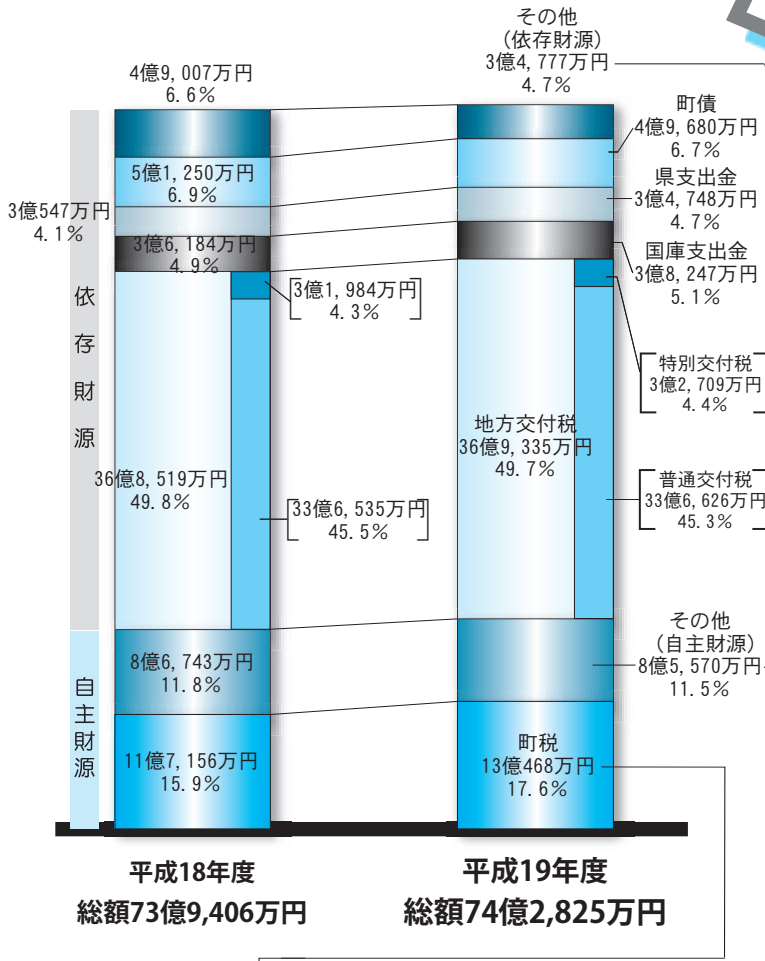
その他
（依存財源）
3億4,777万円
4.7％

4億9,007万円
6.6％

町債
4億9,680万円
6.7％

5億1,250万円
6.9％

県支出金
3億4,748万円
4.7％

3億547万円
4.1％

3億6,184万円
4.9％

国庫支出金
3億8,247万円
5.1％

3億1,984万円
4.3％

特別交付税
3億2,709万円
4.4％

依存財源

地方交付税
36億9,335万円
49.7％

36億8,519万円
49.8％

33億6,535万円
45.5％

普通交付税
33億6,626万円
45.3％

その他
（自主財源）
8億5,570万円
11.5％

自主財源

8億6,743万円
11.8％

町税
13億468万円
17.6％

11億7,156万円
15.9％

平成18年度
総額73億9,406万円

平成19年度
総額74億2,825万円